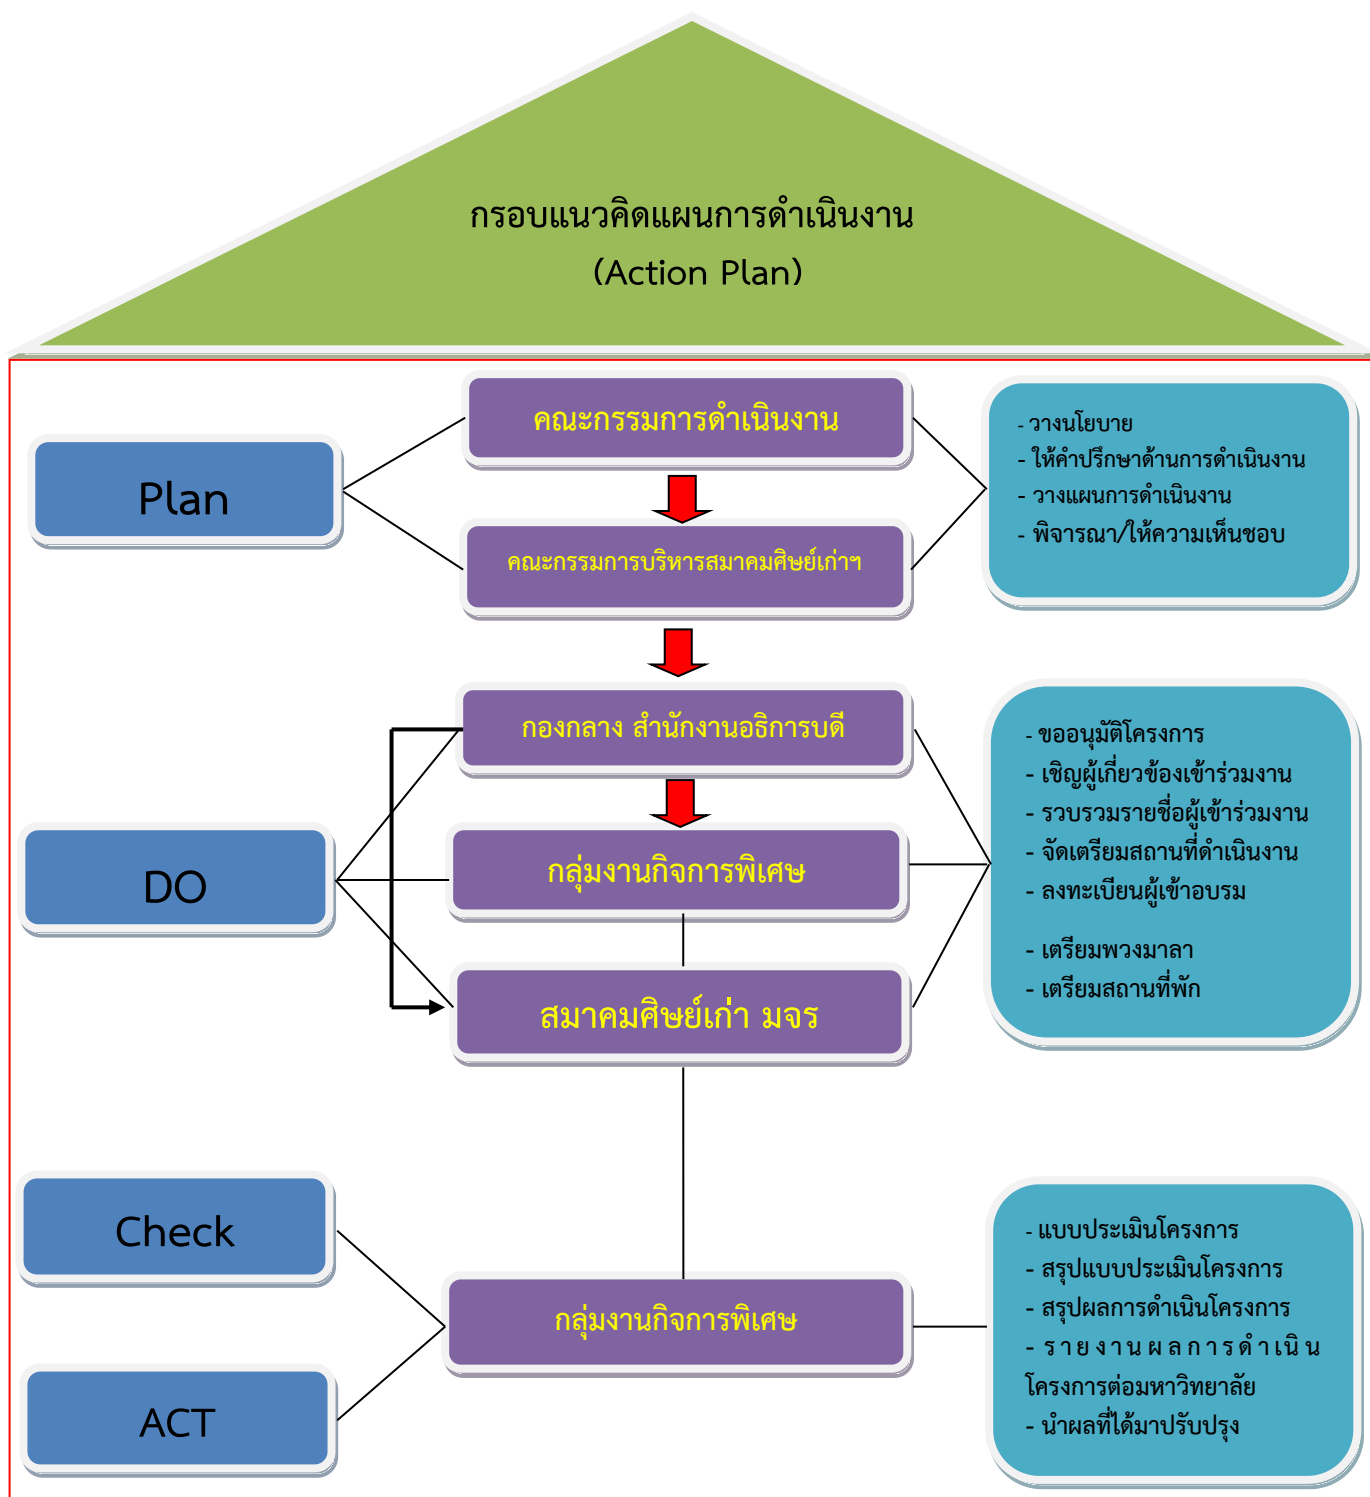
กรอบแนวคิดแผนการดำเนินงาน
(Action Plan)

Plan

คณะกรรมการดำเนินงาน

คณะกรรมการบริหารสมาคมศิษย์เก่าฯ

- วางนโยบาย
- ให้คำปรึกษาด้านการดำเนินงาน
- วางแผนการดำเนินงาน
- พิจารณา/ให้ความเห็นชอบ

DO

กองกลาง สำนักงานอธิการบดี

กลุ่มงานกิจการพิเศษ

สมาคมศิษย์เก่า มจร

- ขออนุมัติโครงการ
- เชิญผู้เกี่ยวข้องเข้าร่วมงาน
- รวบรวมรายชื่อผู้เข้าร่วมงาน
- จัดเตรียมสถานที่ดำเนินงาน
- ลงทะเบียนผู้เข้าอบรม

- เตรียมพวงมาลา
- เตรียมสถานที่พัก

Check

ACT

กลุ่มงานกิจการพิเศษ

- แบบประเมินโครงการ
- สรุปแบบประเมินโครงการ
- สรุปผลการดำเนินโครงการ
- รายงานผลการดำเนินโครงการต่อมหาวิทยาลัย
- นำผลที่ได้มาปรับปรุง